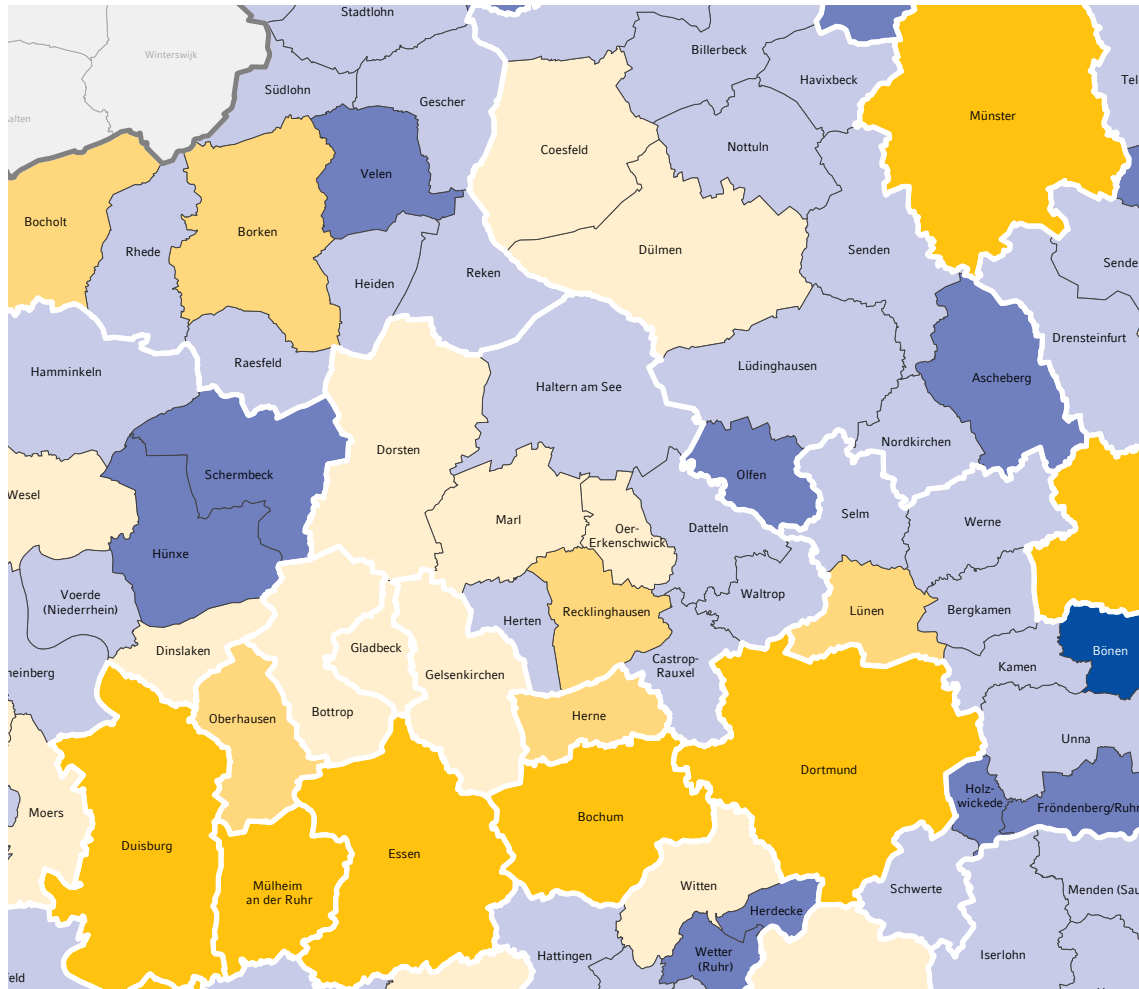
Stadtlohn
Winterswijk
alten
Südlohn
Gescher
Billerbeck
Havixbeck
Münster
Tel
Coesfeld
Nottuln
Velen
Bocholt
Borken
Rhede
Heiden
Reken
Dülmen
Senden
Sende
Drensteinfurt
Hamminkeln
Raesfeld
Lüdinghausen
Ascheberg
Haltern am See
Dorsten
Nordkirchen
Schermbeck
Olfen
Wesel
Selm
Werne
Marl
Oer-Erkenschwick
Datteln
Hünxe
Voerde (Niederrhein)
Waltrop
Recklinghausen
Lünen
Bergkamen
Herten
Bönen
Gladbeck
Kamen
Dinslaken
heinberg
Castrop-Rauxel
Gelsenkirchen
Oberhausen
Bottrop
Herne
Unna
Dortmund
Holz-wickede
Fröndenberg/Ruhr
Moers
Bochum
Duisburg
Essen
Mülheim an der Ruhr
Witten
Schwerte
Menden (Sau
Herdecke
Hattingen
Wetter (Ruhr)
Iserlohn
feld